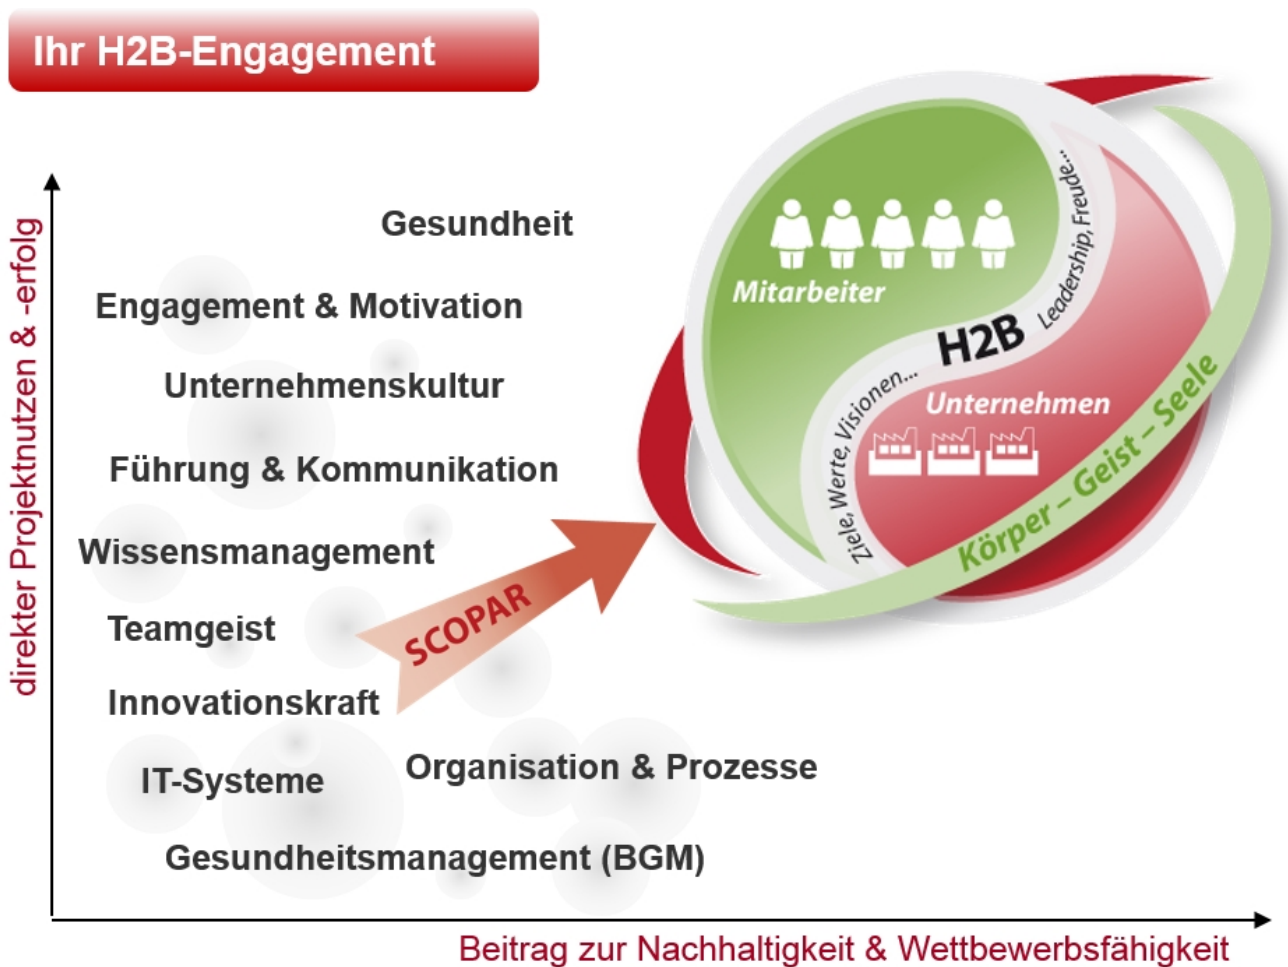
Ihr H2B-Engagement

direkter Projektnutzen & -erfolg

Gesundheit

Engagement & Motivation

Unternehmenskultur

Führung & Kommunikation

Wissensmanagement

Teamgeist

Innovationskraft

IT-Systeme

Organisation & Prozesse

Gesundheitsmanagement (BGM)

SCOPAR

Mitarbeiter

Leadership, Freude...

H2B

Ziele, Werte, Visionen...

Unternehmen

Körper – Geist – Seele

Beitrag zur Nachhaltigkeit & Wettbewerbsfähigkeit